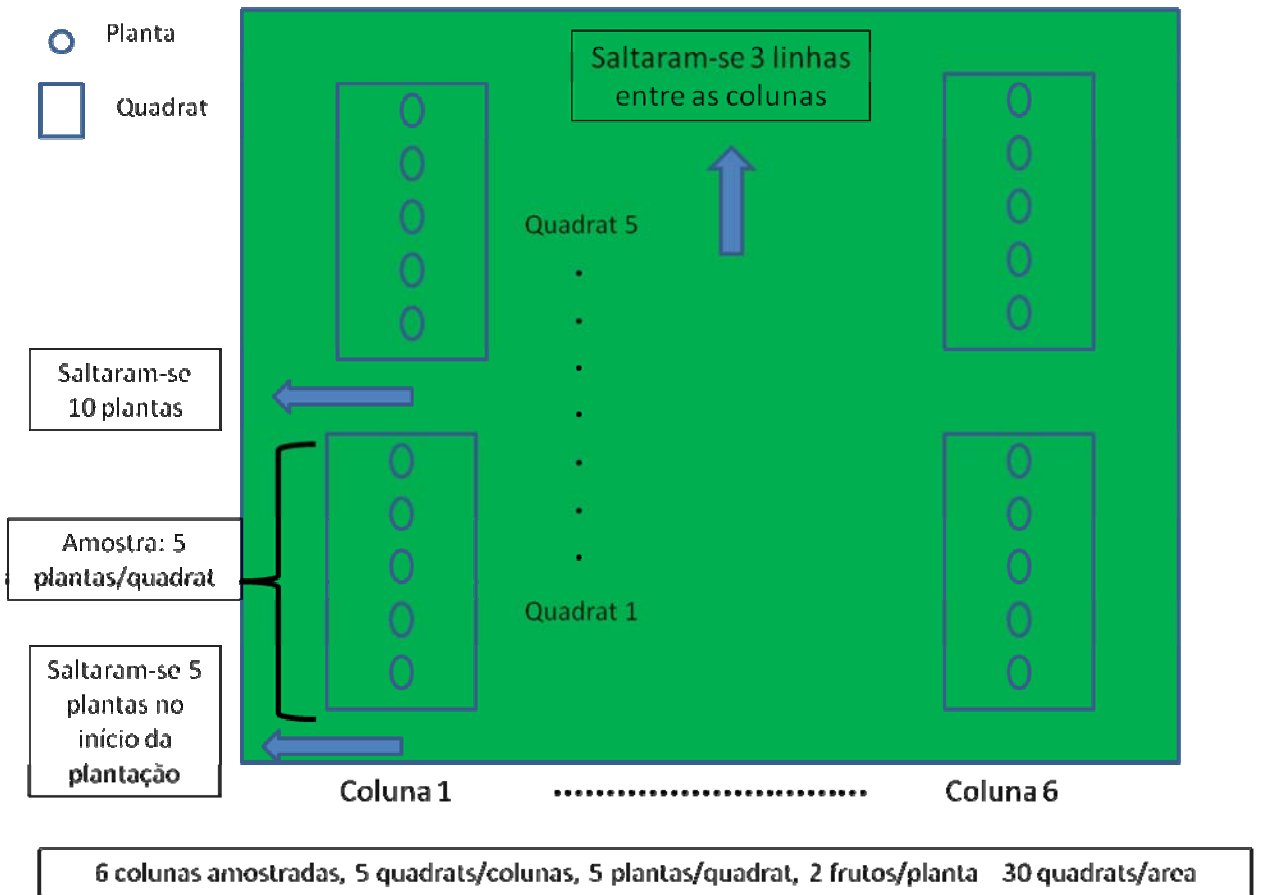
Planta

Quadrat

Saltaram-se 3 linhas entre as colunas

Quadrat 5

Saltaram-se 10 plantas

Amostra: 5 plantas/quadrat

Quadrat 1

Saltaram-se 5 plantas no início da plantação

Coluna 1

Coluna 6

6 colunas amostradas, 5 quadrats/colunas, 5 plantas/quadrat, 2 frutos/planta 30 quadrats/area